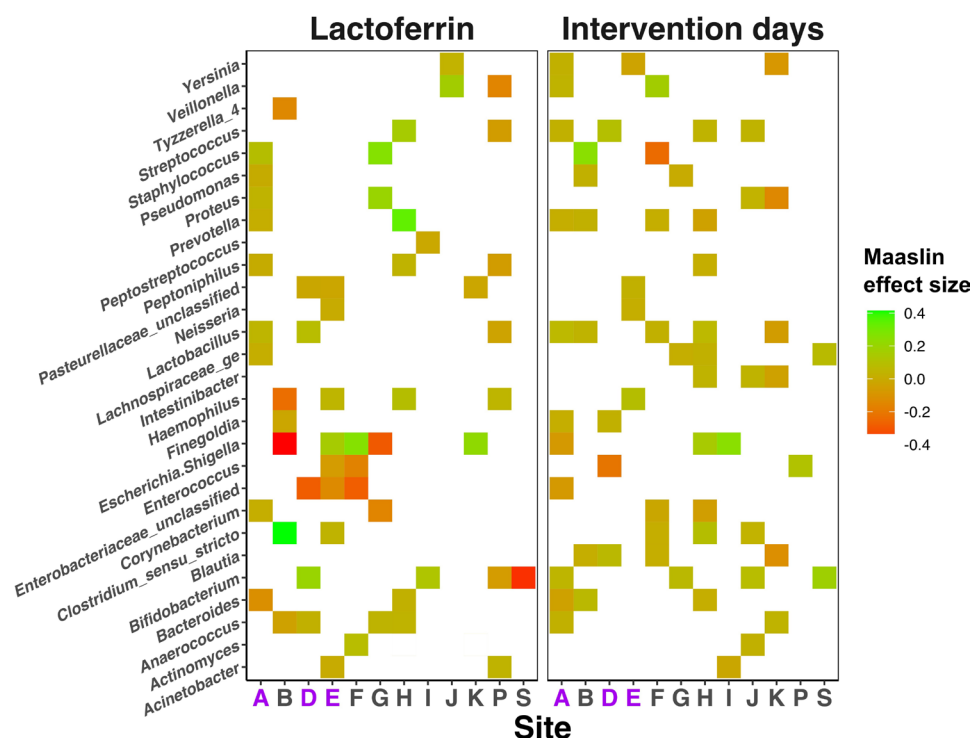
Lactoferrin

Intervention days

Yersinia
Veillonella
Tyzzerella_4
Streptococcus
Staphylococcus
Pseudomonas
Proteus
Prevotella
Peptostreptococcus
Peptoniphilus
Pasteurellaceae_unclassified
Neisseria
Lactobacillus
Lachnospiraceae_ge
Intestinibacter
Haemophilus
Finegoldia
Escherichia.Shigella
Enterococcus
Enterobacteriaceae_unclassified
Corynebacterium
Clostridium_sensu_stricto
Blautia
Bifidobacterium
Bacteroides
Anaerococcus
Actinomyces
Acinetobacter

A B D E F G H I J K P S

A B D E F G H I J K P S

Site

Maaslin effect size
0.4
0.2
0.0
-0.2
-0.4